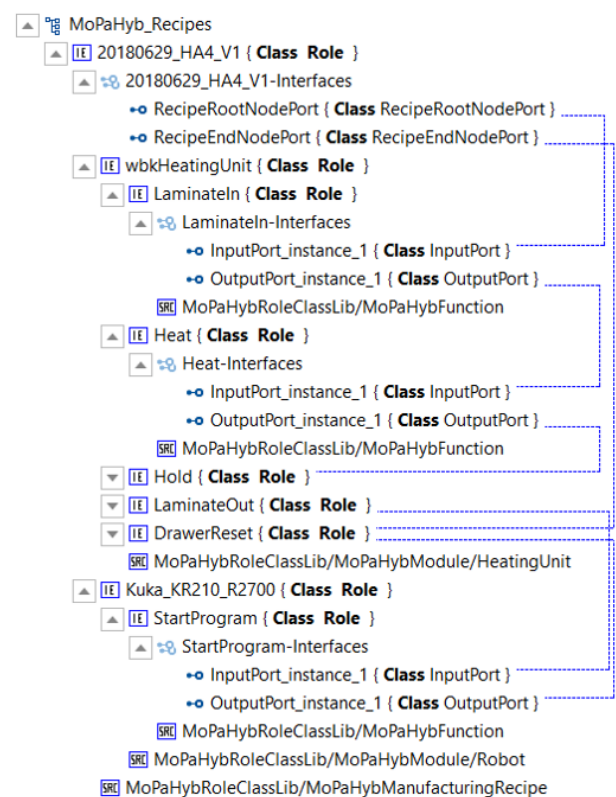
MoPaHyb_Recipes
IE 20180629_HA4_V1 { **Class Role** }
20180629_HA4_V1-Interfaces
RecipeRootNodePort { **Class** RecipeRootNodePort }
RecipeEndNodePort { **Class** RecipeEndNodePort }
IE wbkHeatingUnit { **Class Role** }
IE LaminateIn { **Class Role** }
LaminateIn-Interfaces
InputPort_instance_1 { **Class** InputPort }
OutputPort_instance_1 { **Class** OutputPort }
SRC MoPaHybRoleClassLib/MoPaHybFunction
IE Heat { **Class Role** }
Heat-Interfaces
InputPort_instance_1 { **Class** InputPort }
OutputPort_instance_1 { **Class** OutputPort }
SRC MoPaHybRoleClassLib/MoPaHybFunction
IE Hold { **Class Role** }
IE LaminateOut { **Class Role** }
IE DrawerReset { **Class Role** }
SRC MoPaHybRoleClassLib/MoPaHybModule/HeatingUnit
IE Kuka_KR210_R2700 { **Class Role** }
IE StartProgram { **Class Role** }
StartProgram-Interfaces
InputPort_instance_1 { **Class** InputPort }
OutputPort_instance_1 { **Class** OutputPort }
SRC MoPaHybRoleClassLib/MoPaHybFunction
SRC MoPaHybRoleClassLib/MoPaHybModule/Robot
SRC MoPaHybRoleClassLib/MoPaHybManufacturingRecipe